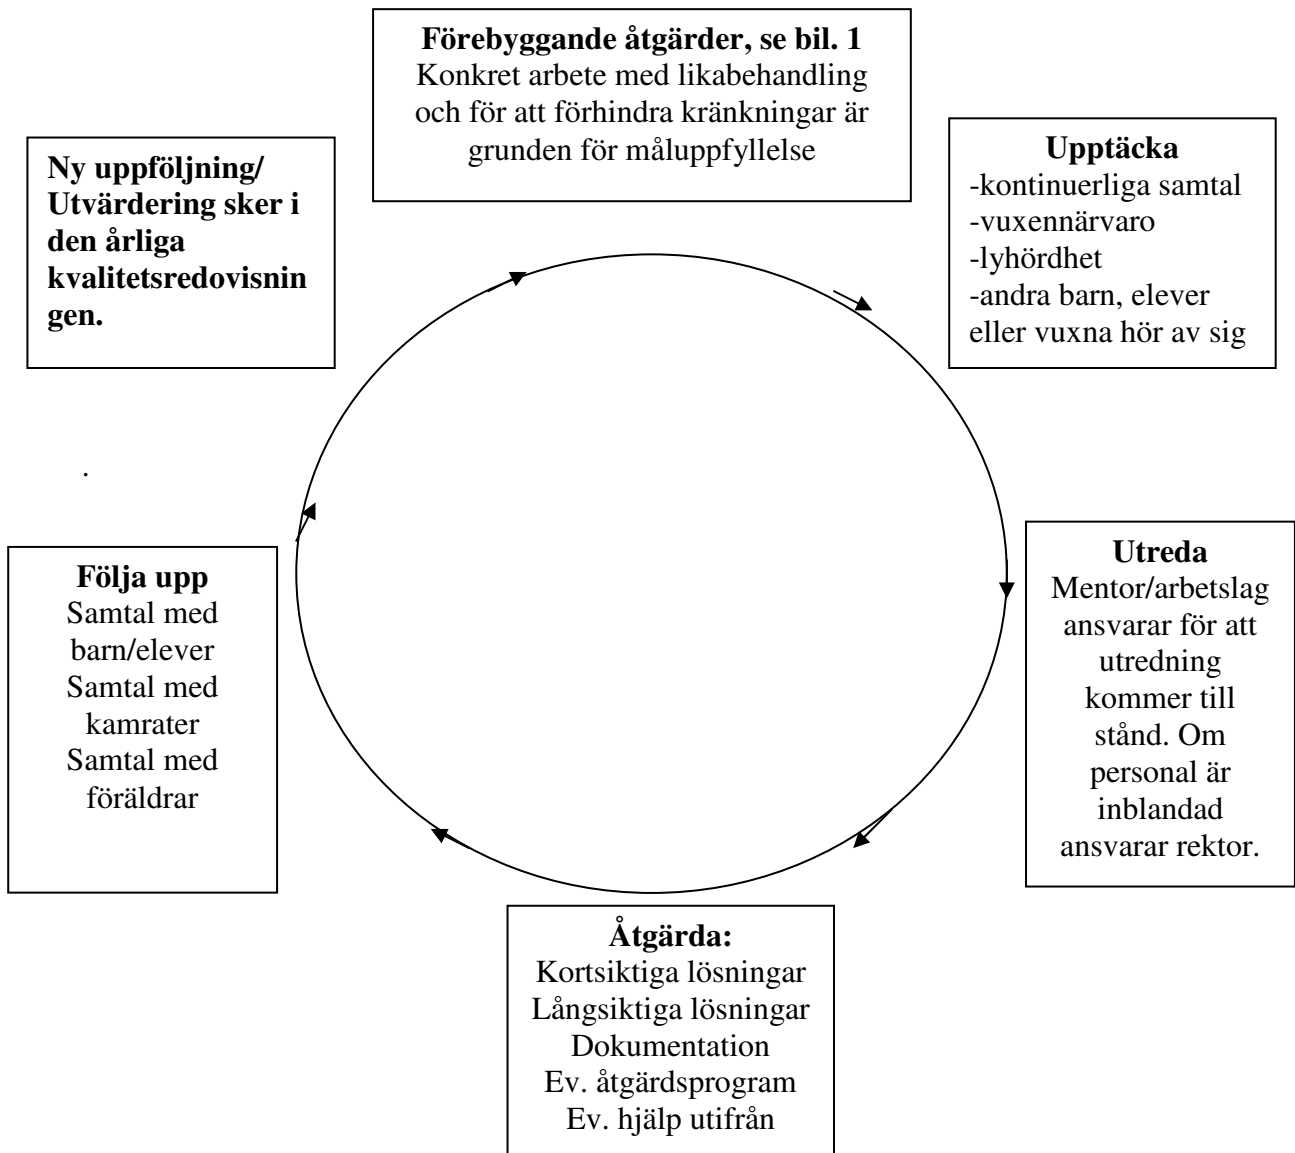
**Förebyggande åtgärder, se bil. 1**
Konkret arbete med likabehandling och för att förhindra kränkningar är grunden för måluppfyllelse

**Ny uppföljning/ Utvärdering sker i den årliga kvalitetsredovisningen.**

**Upptäcka**
-kontinuerliga samtal
-vuxennärvaro
-lyhördhet
-andra barn, elever eller vuxna hör av sig

.

**Följa upp**
Samtal med barn/elever
Samtal med kamrater
Samtal med föräldrar

**Utreda**
Mentor/arbetslag ansvarar för att utredning kommer till stånd. Om personal är inblandad ansvarar rektor.

**Åtgärda:**
Kortsiktiga lösningar
Långsiktiga lösningar
Dokumentation
Ev. åtgärdsprogram
Ev. hjälp utifrån